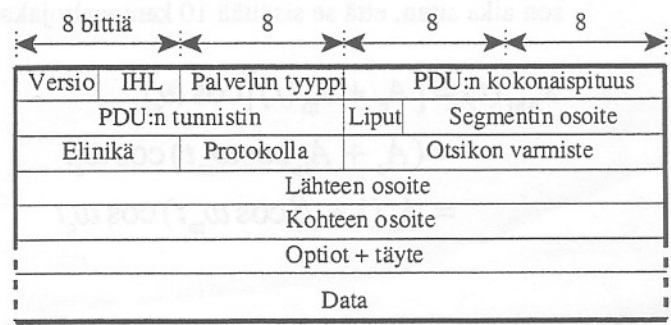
8 bittiä 8 8 8

| Versio | IHL | Palvelun tyyppi | PDU:n kokonaispituus | |
|---|---|---|---|---|
| PDU:n tunnistin | | | Liput | Segmentin osoite |
| Elinikä | | Protokolla | Otsikon varmiste | |
| Lähteen osoite | | | | |
| Kohteen osoite | | | | |
| Optiot + täyte | | | | |
| Data | | | | |